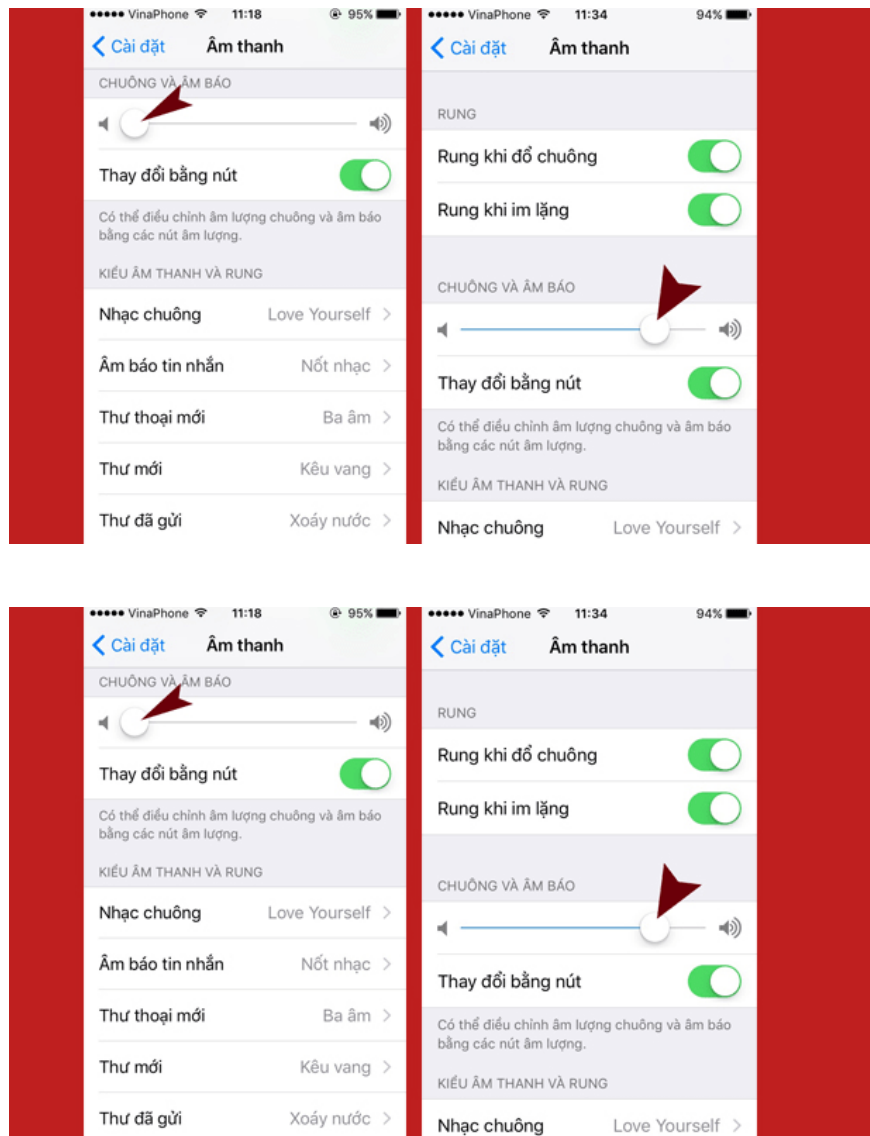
●●●●● VinaPhone 11:18 95%

< Cài đặt Âm thanh

CHUÔNG VÀ ÂM BÁO

Thay đổi bằng nút

Có thể điều chỉnh âm lượng chuông và âm báo bằng các nút âm lượng.

KIỂU ÂM THANH VÀ RUNG

Nhạc chuông Love Yourself >

Âm báo tin nhắn Nốt nhạc >

Thư thoại mới Ba âm >

Thư mới Kêu vang >

Thư đã gửi Xoáy nước >

●●●●● VinaPhone 11:34 94%

< Cài đặt Âm thanh

RUNG

Rung khi đổ chuông

Rung khi im lặng

CHUÔNG VÀ ÂM BÁO

Thay đổi bằng nút

Có thể điều chỉnh âm lượng chuông và âm báo bằng các nút âm lượng.

KIỂU ÂM THANH VÀ RUNG

Nhạc chuông Love Yourself >

●●●●● VinaPhone 11:18 95%

< Cài đặt Âm thanh

CHUÔNG VÀ ÂM BÁO

Thay đổi bằng nút

Có thể điều chỉnh âm lượng chuông và âm báo bằng các nút âm lượng.

KIỂU ÂM THANH VÀ RUNG

Nhạc chuông Love Yourself >

Âm báo tin nhắn Nốt nhạc >

Thư thoại mới Ba âm >

Thư mới Kêu vang >

Thư đã gửi Xoáy nước >

●●●●● VinaPhone 11:34 94%

< Cài đặt Âm thanh

RUNG

Rung khi đổ chuông

Rung khi im lặng

CHUÔNG VÀ ÂM BÁO

Thay đổi bằng nút

Có thể điều chỉnh âm lượng chuông và âm báo bằng các nút âm lượng.

KIỂU ÂM THANH VÀ RUNG

Nhạc chuông Love Yourself >